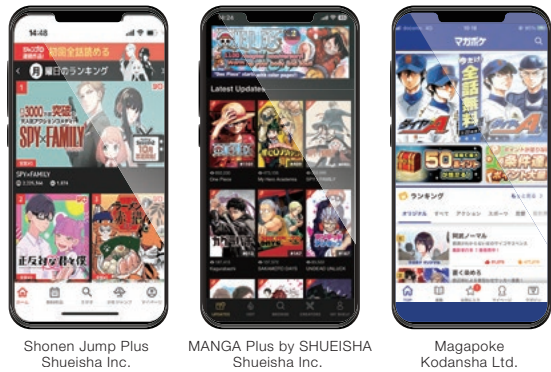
14:48

初回全話読める

月 曜日のランキング

1

SPY×FAMILY

SPY×FAMILY

2

Latest Updates

One Piece

My Hero Academia

SPY×FAMILY

Kagurabachi

SAKAMOTO DAYS

UNDEAD UNLUCK

マガポケ

全話無料

50

ランキング

オリジナル すべて アクション スポーツ 恋愛

Shonen Jump Plus
Shueisha Inc.

MANGA Plus by SHUEISHA
Shueisha Inc.

Magapoke
Kodansha Ltd.